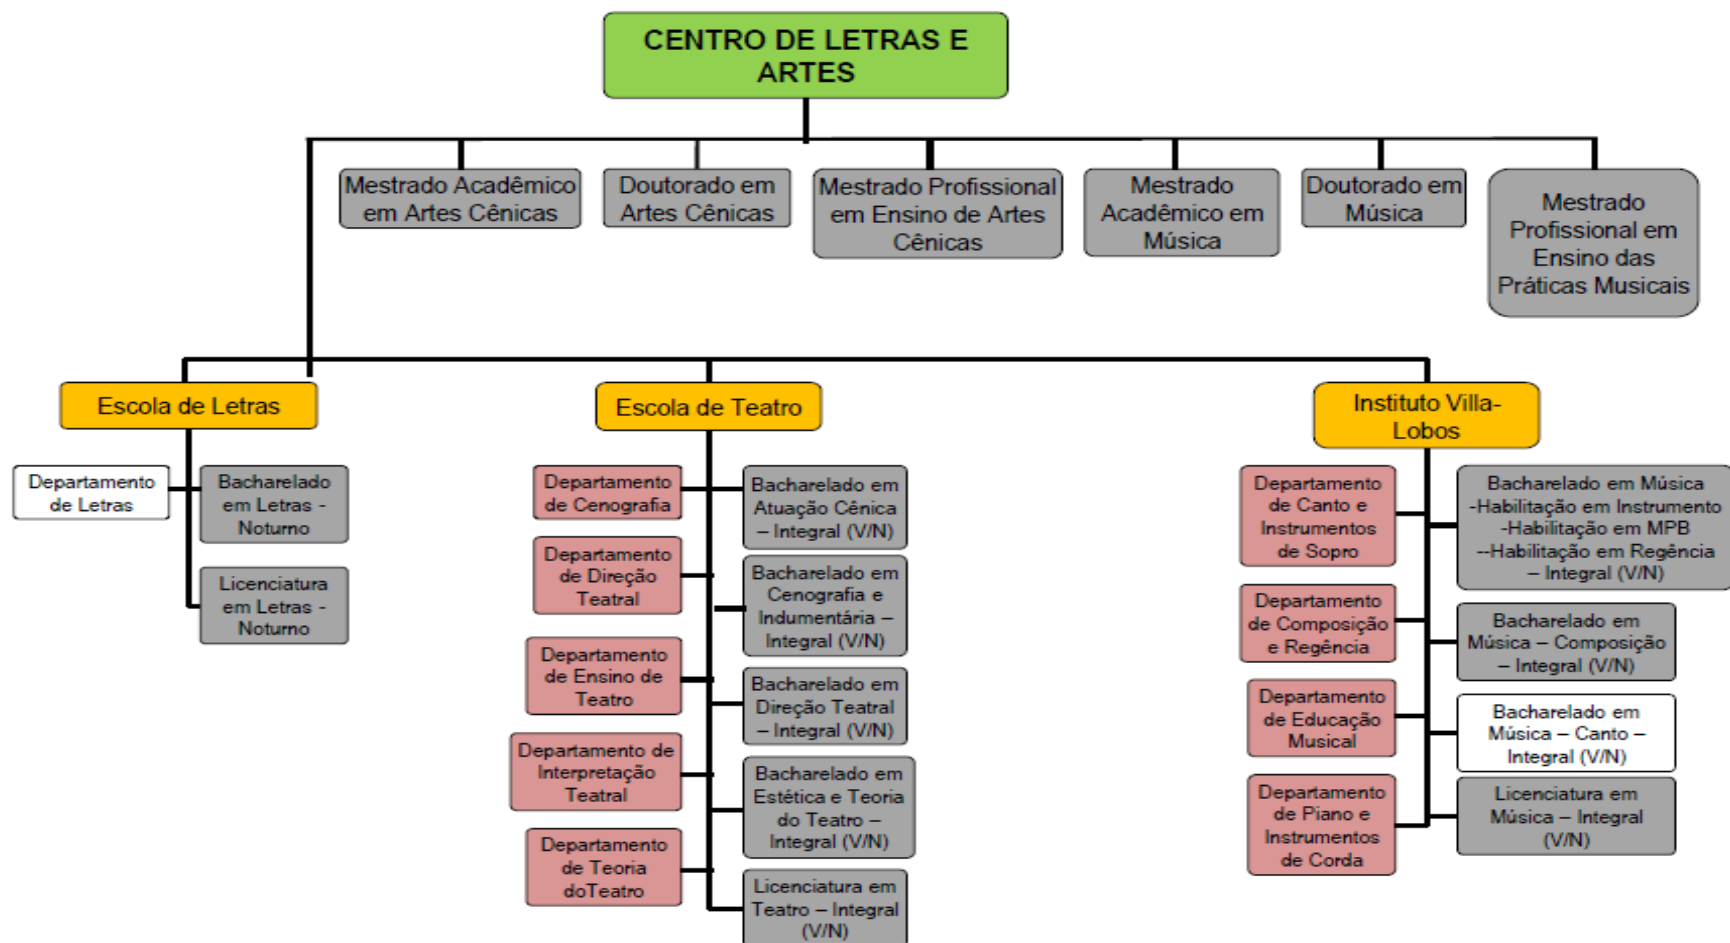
CENTRO DE LETRAS E ARTES

Mestrado Acadêmico em Artes Cênicas

Doutorado em Artes Cênicas

Mestrado Profissional em Ensino de Artes Cênicas

Mestrado Acadêmico em Música

Doutorado em Música

Mestrado Profissional em Ensino das Práticas Musicais

Escola de Letras

Departamento de Letras

Bacharelado em Letras - Noturno

Licenciatura em Letras - Noturno

Escola de Teatro

Departamento de Cenografia

Departamento de Direção Teatral

Departamento de Ensino de Teatro

Departamento de Interpretação Teatral

Departamento de Teoria doTeatro

Bacharelado em Atuação Cênica – Integral (V/N)

Bacharelado em Cenografia e Indumentária – Integral (V/N)

Bacharelado em Direção Teatral – Integral (V/N)

Bacharelado em Estética e Teoria do Teatro – Integral (V/N)

Licenciatura em Teatro – Integral (V/N)

Instituto Villa-Lobos

Departamento de Canto e Instrumentos de Sopro

Departamento de Composição e Regência

Departamento de Educação Musical

Departamento de Piano e Instrumentos de Corda

Bacharelado em Música -Habilitação em Instrumento -Habilitação em MPB --Habilitação em Regência – Integral (V/N)

Bacharelado em Música – Composição – Integral (V/N)

Bacharelado em Música – Canto – Integral (V/N)

Licenciatura em Música – Integral (V/N)